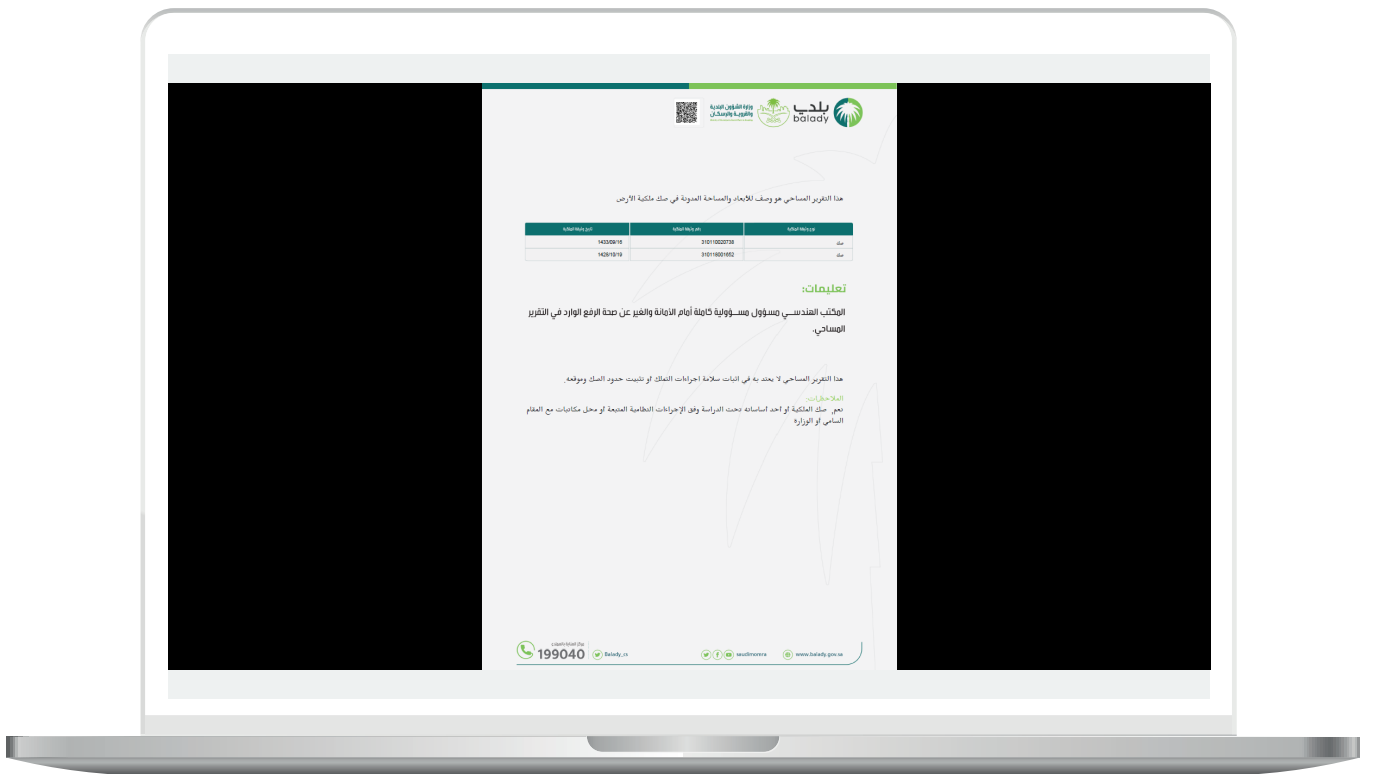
بلدي balady

وزارة الشؤون البلدية والقروية والإسكان

هذا التقرير المساحي هو وصف للابعاد والمساحة المدونة في صك ملكية الارض

| نوع وثيقة الملكية | رقم وثيقة الملكية | تاريخ وثيقة الملكية |
|---|---|---|
| صك | 310110020738 | 1433/09/16 |
| صك | 310118001652 | 1428/10/19 |

تعليمات:

المكتب الهندسي مسؤول مسؤولية كاملة أمام الأمانة والغير عن صحة الرفع الوارد في التقرير المساحي.

هذا التقرير المساحي لا يعتد به في اثبات سلامة اجراءات التملك او تثبيت حدود الصك وموقعه.

الملاحظات:
نعم, صك الملكية او احد اساساته تحت الدراسة وفق الإجراءات النظامية المتبعة او محل مكاتبات مع المقام السامي او الوزاره

مركز اتصال بلدي 199040 Balady_cs saudimomra www.balady.gov.sa